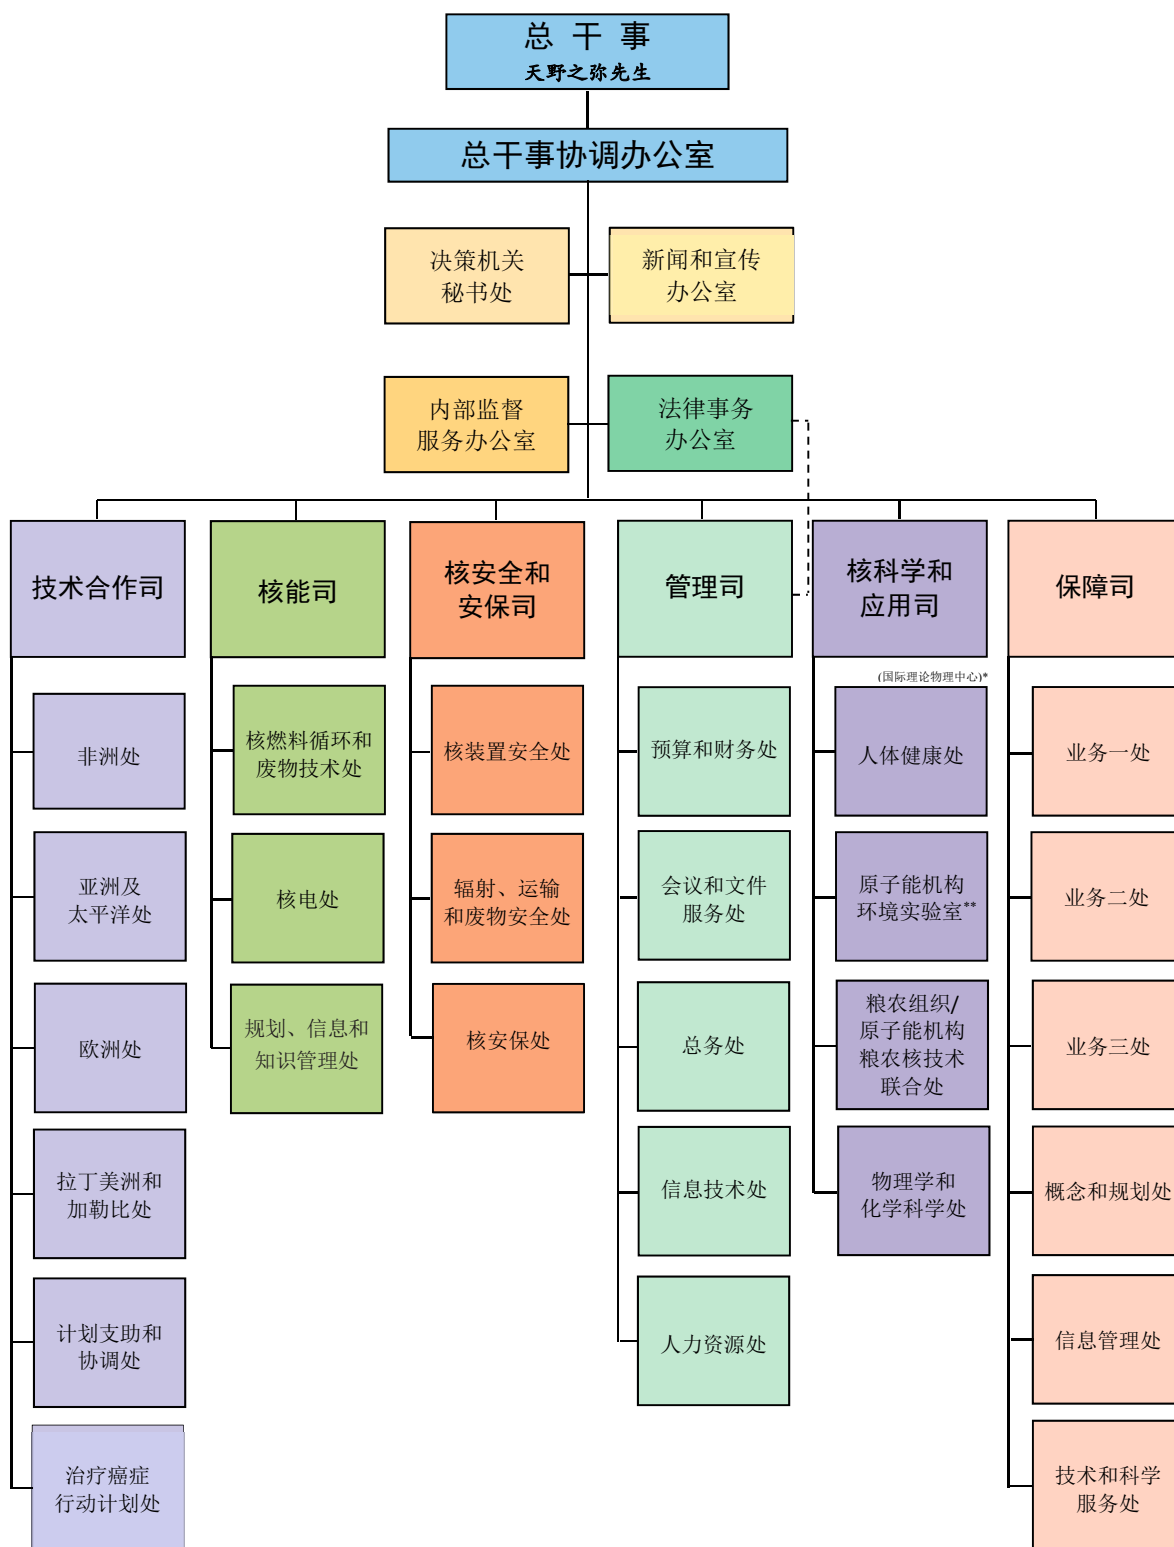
总 干 事
天野之弥先生

总干事协调办公室

决策机关秘书处

新闻和宣传办公室

内部监督服务办公室

法律事务办公室

技术合作司

非洲处

亚洲及太平洋处

欧洲处

拉丁美洲和加勒比处

计划支助和协调处

治疗癌症行动计划处

核能司

核燃料循环和废物技术处

核电处

规划、信息和知识管理处

核安全和安保司

核装置安全处

辐射、运输和废物安全处

核安保处

管理司

预算和财务处

会议和文件服务处

总务处

信息技术处

人力资源处

核科学和应用司

(国际理论物理中心)*

人体健康处

原子能机构环境实验室**

粮农组织/原子能机构粮农核技术联合处

物理学和化学科学处

保障司

业务一处

业务二处

业务三处

概念和规划处

信息管理处

技术和科学服务处